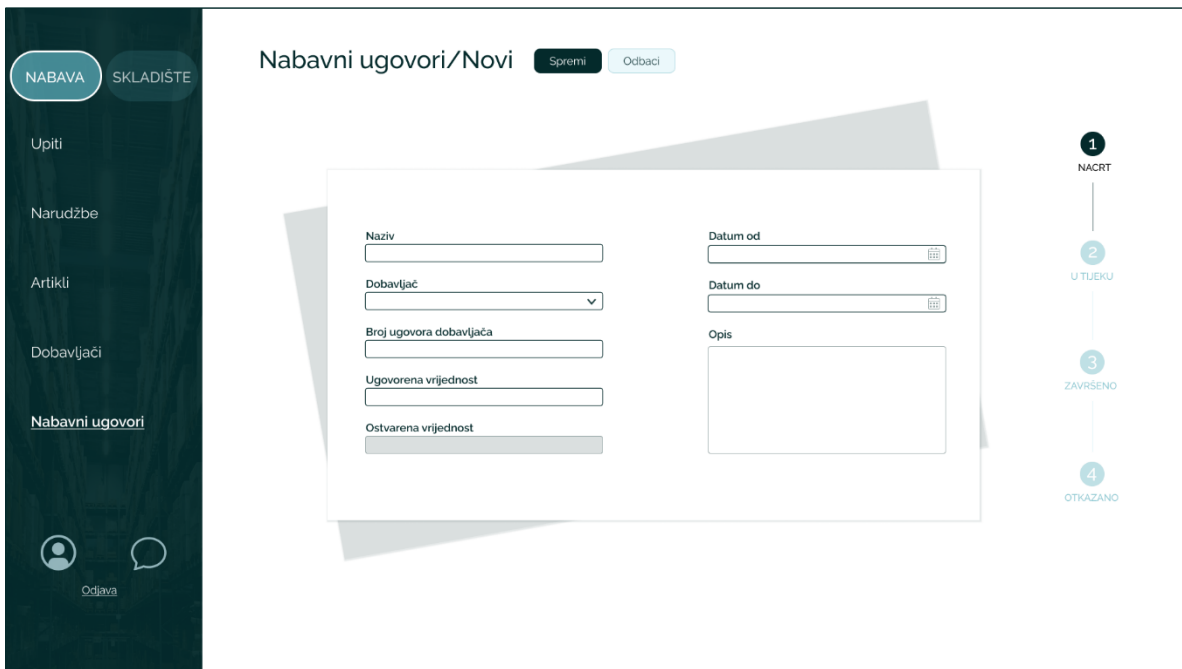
NABAVA SKLADIŠTE

Upiti

Narudžbe

Artikli

Dobavljači

Nabavni ugovori

Odjava

Nabavni ugovori/Novi Spremi Odbaci

Naziv

Dobavljač

Broj ugovora dobavljača

Ugovorena vrijednost

Ostvarena vrijednost

Datum od

Datum do

Opis

1
NACRT

2
U TIJEKU

3
ZAVRŠENO

4
OTKAZANO